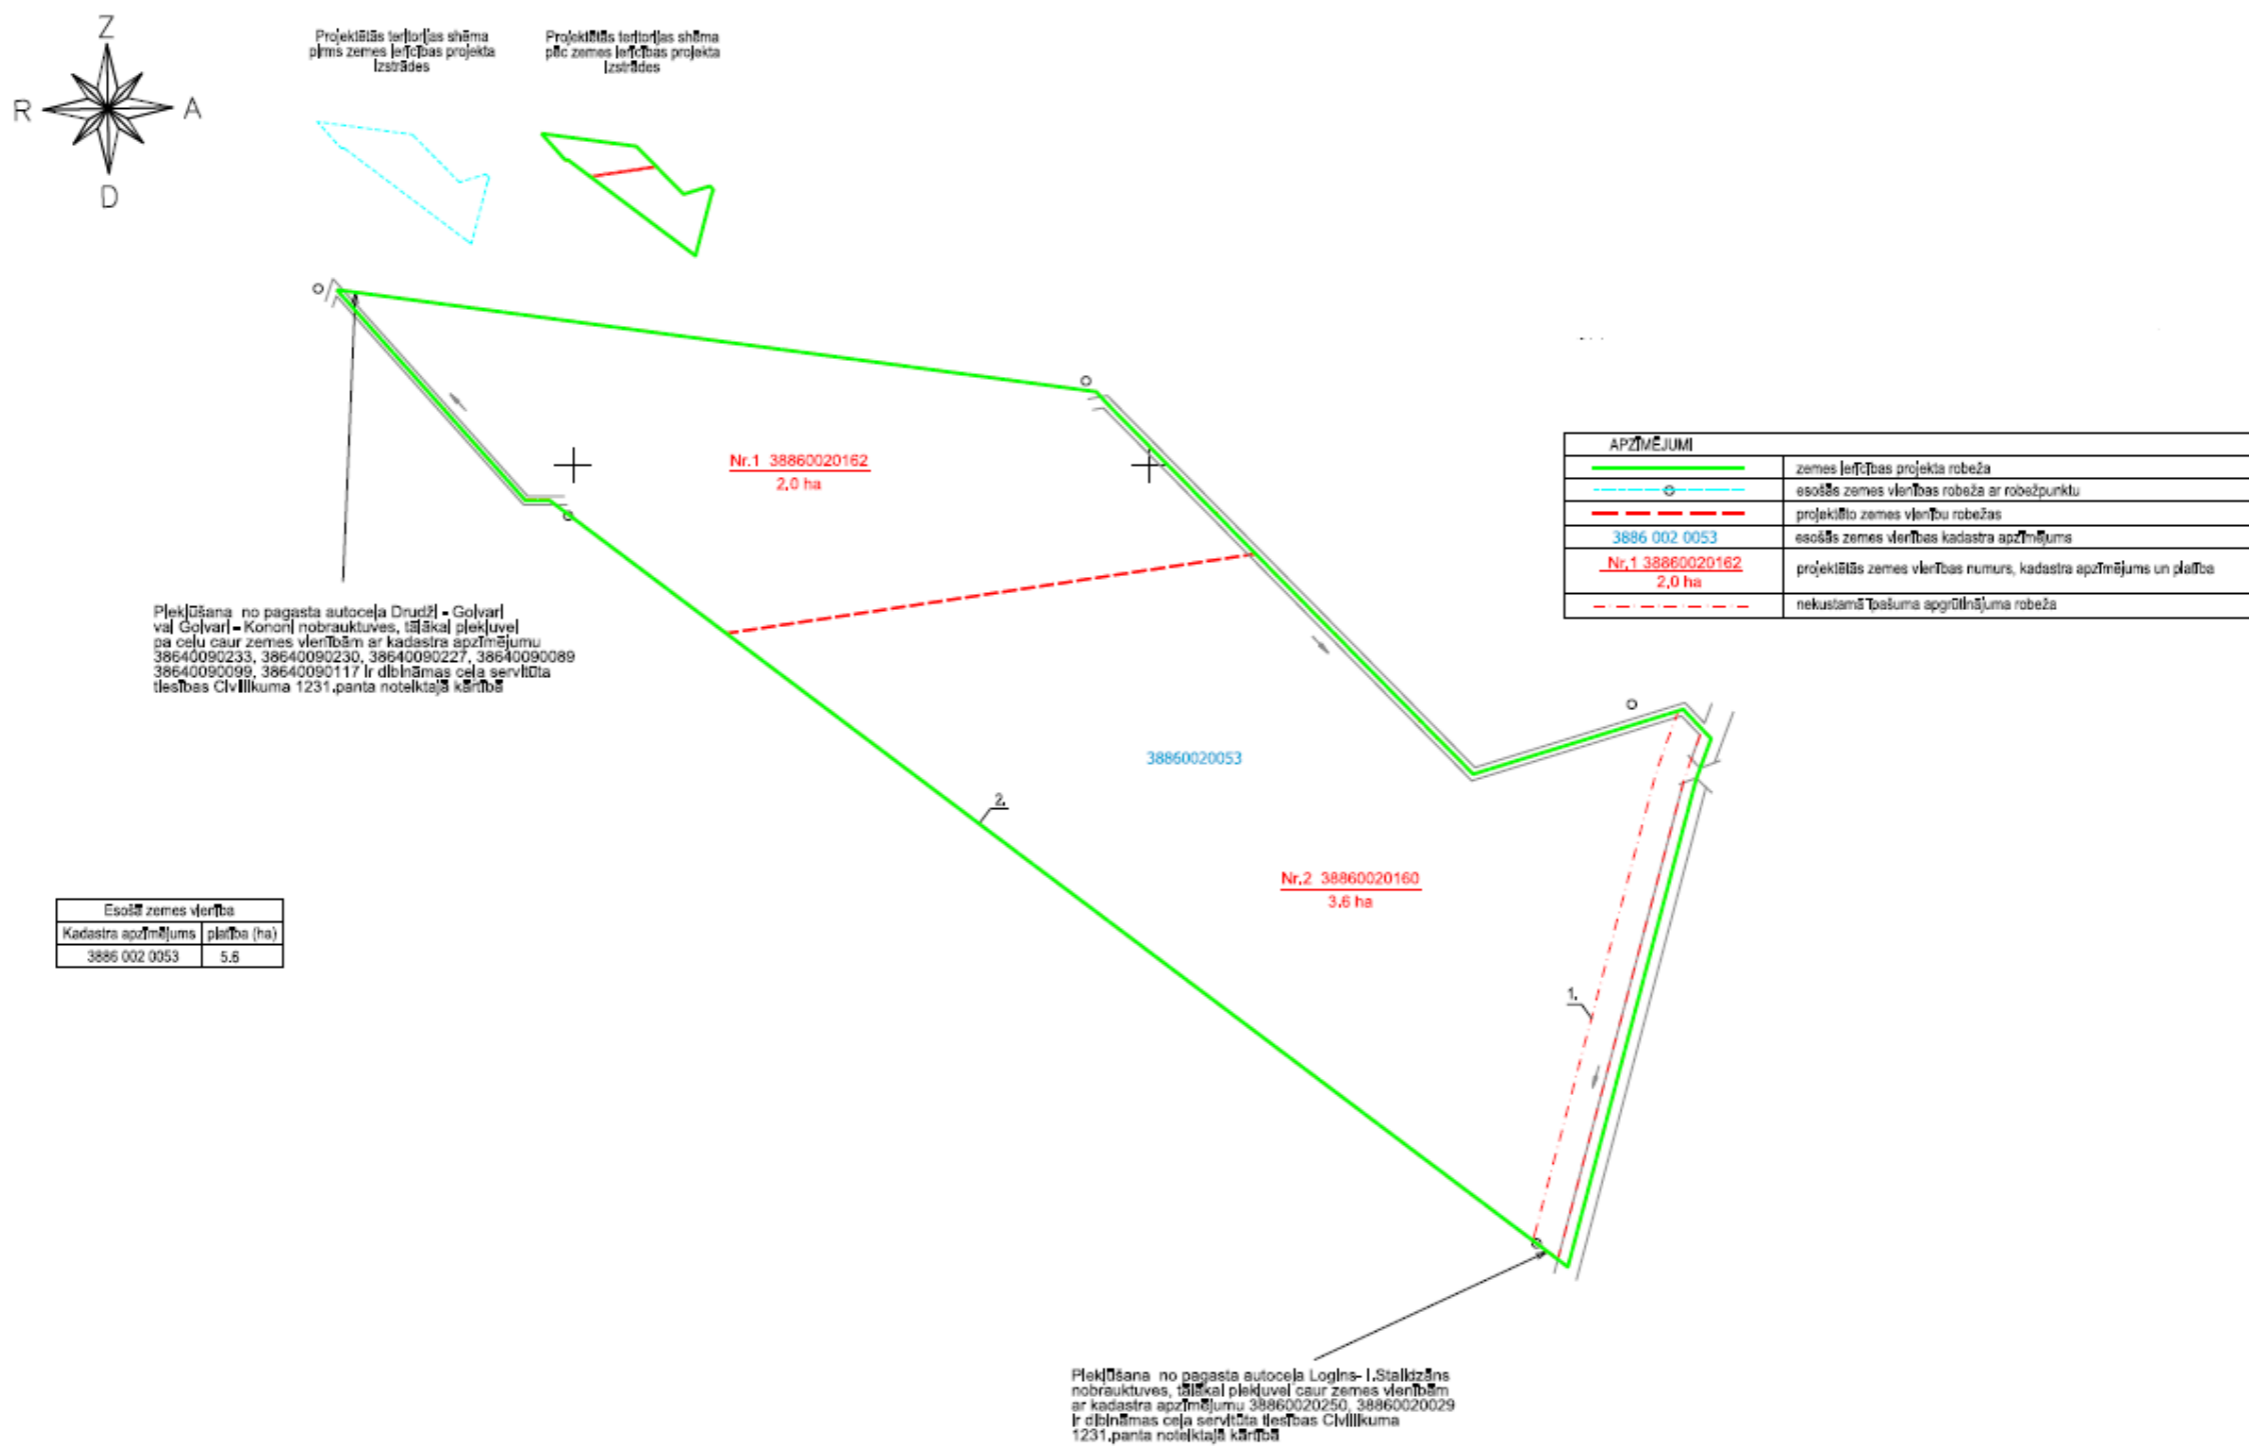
Z
R
A
D

Projektētās teritorijas shēma pirms zemes ierīcības projekta izstrādes

Projektētās teritorijas shēma pēc zemes ierīcības projekta izstrādes

Nr.1 38860020162
2,0 ha

| APZĪMĒJUMI | |
|---|---|
| | zemes ierīcības projekta robeža |
| | esošās zemes vienības robeža ar robežpunktu |
| | projektēto zemes vienību robežas |
| 3886 002 0053 | esošās zemes vienības kadastra apzīmējums |
| Nr.1 38860020162 2,0 ha | projektētās zemes vienības numurs, kadastra apzīmējums un platība |
| | nekustamā īpašuma apgrūtinājuma robeža |

Piekļūšana no pagasta autoceļa Drudži - Golvari vai Golvari - Kononi nobrauktuves, tālākai piekļuvei pa ceļu caur zemes vienībām ar kadastra apzīmējumu 38640090233, 38640090230, 38640090227, 38640090089 38640090099, 38640090117 ir dibināmas ceļa servitūta tiesības Civillikuma 1231.panta noteiktajā kārtībā

38860020053

2.

Nr.2 38860020160
3.6 ha

| Esošā zemes vienība | |
|---|---|
| Kadastra apzīmējums | platība (ha) |
| 3886 002 0053 | 5.6 |

1.

Piekļūšana no pagasta autoceļa Logins- I.Stalidzāns nobrauktuves, tālākai piekļuvei caur zemes vienībām ar kadastra apzīmējumu 38860020250, 38860020029 ir dibināmas ceļa servitūta tiesības Civillikuma 1231.panta noteiktajā kārtībā